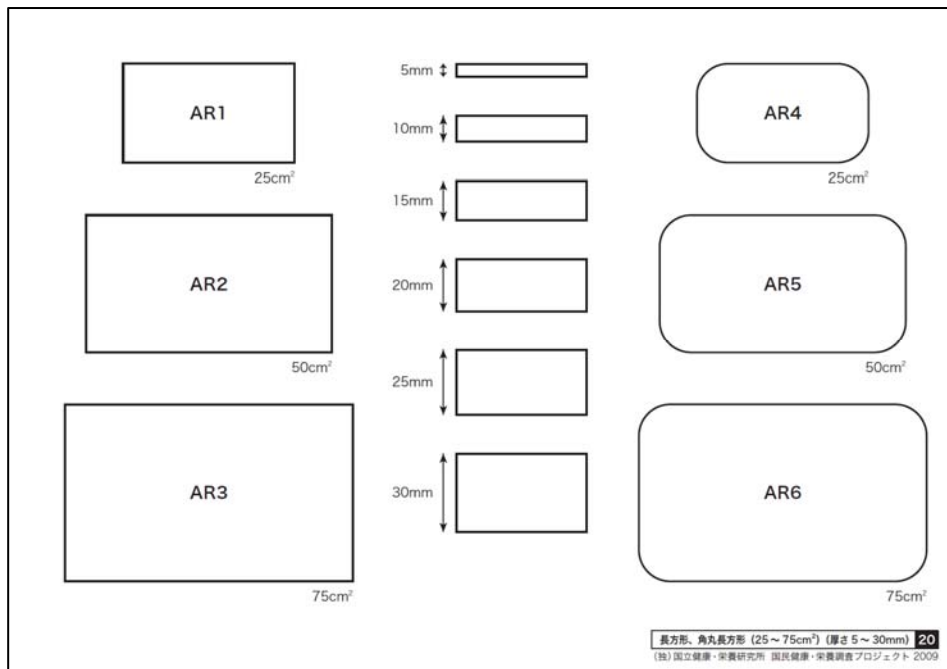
AR1

25cm$^2$

5mm

10mm

15mm

20mm

25mm

30mm

AR4

25cm$^2$

AR2

50cm$^2$

AR5

50cm$^2$

AR3

75cm$^2$

AR6

75cm$^2$

長方形、角丸長方形（25～75cm$^2$）（厚さ5～30mm） 20

(独)国立健康・栄養研究所 国民健康・栄養調査プロジェクト 2009